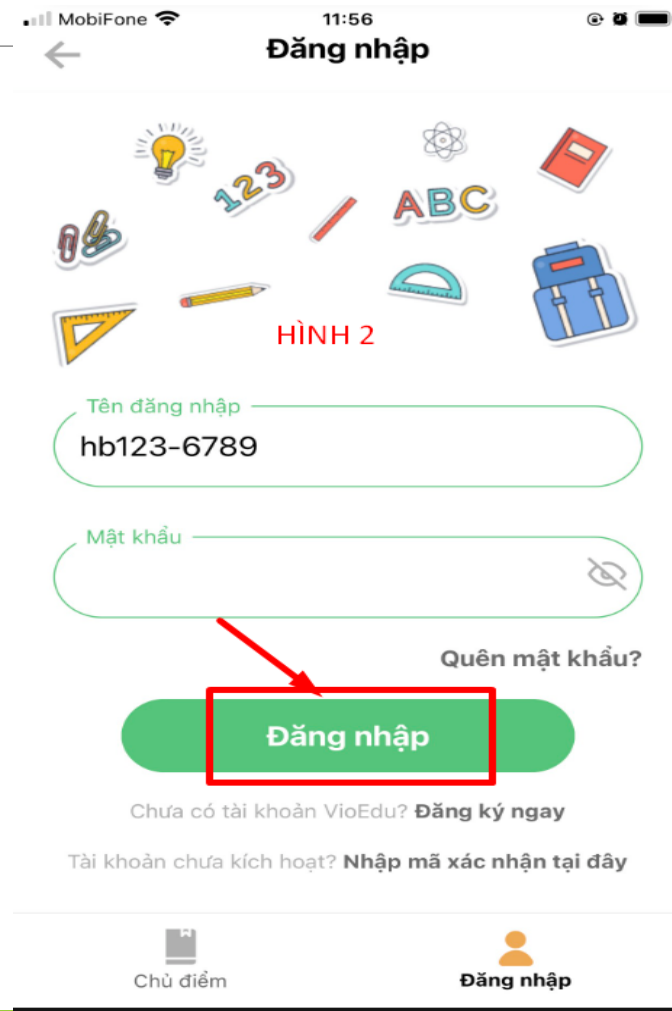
MobiFone 11:56

Đăng nhập

123

ABC

HÌNH 2

Tên đăng nhập

hb123-6789

Mật khẩu

Quên mật khẩu?

Đăng nhập

Chưa có tài khoản VioEdu? Đăng ký ngay

Tài khoản chưa kích hoạt? Nhập mã xác nhận tại đây

Chủ điểm

Đăng nhập